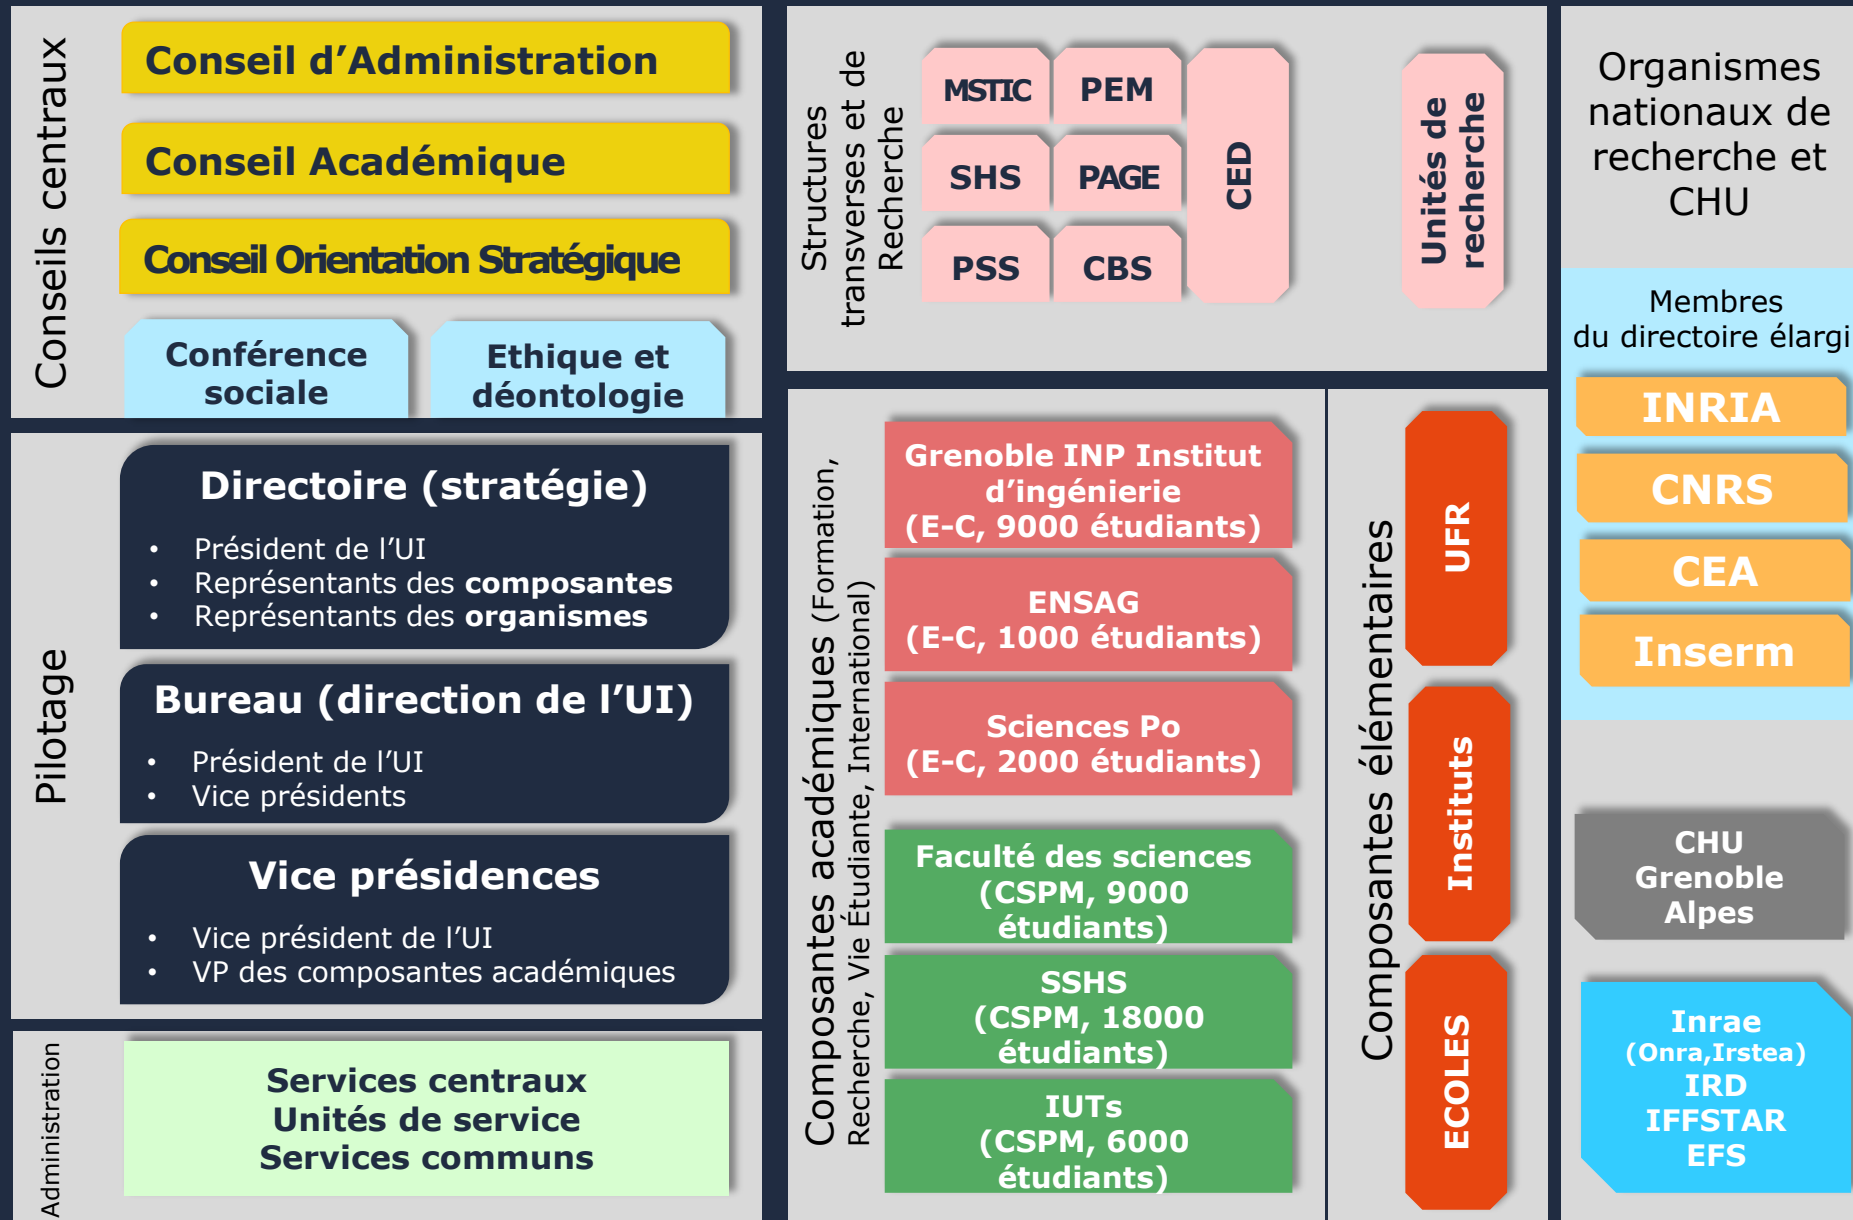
Conseils centraux

Conseil d'Administration

Conseil Académique

Conseil Orientation Stratégique

Conférence sociale

Ethique et déontologie

Pilotage

Directoire (stratégie)

- Président de l'UI
- Représentants des **composantes**
- Représentants des **organismes**

Bureau (direction de l'UI)

- Président de l'UI
- Vice présidents

Vice présidences

- Vice président de l'UI
- VP des composantes académiques

Administration

Services centraux
Unités de service
Services communs

Structures transverses et de Recherche

MSTIC

PEM

SHS

PAGE

PSS

CBS

CED

Unités de recherche

Composantes académiques (Formation, Recherche, Vie Étudiante, International)

Grenoble INP Institut d'ingénierie (E-C, 9000 étudiants)

ENSAG (E-C, 1000 étudiants)

Sciences Po (E-C, 2000 étudiants)

Faculté des sciences (CSPM, 9000 étudiants)

SSHS (CSPM, 18000 étudiants)

IUTs (CSPM, 6000 étudiants)

Composantes élémentaires

UFR

Instituts

ECOLES

Organismes nationaux de recherche et CHU

Membres du directoire élargi

INRIA

CNRS

CEA

Inserm

CHU Grenoble Alpes

Inrae (Onra,Irstea)
IRD
IFFSTAR
EFS